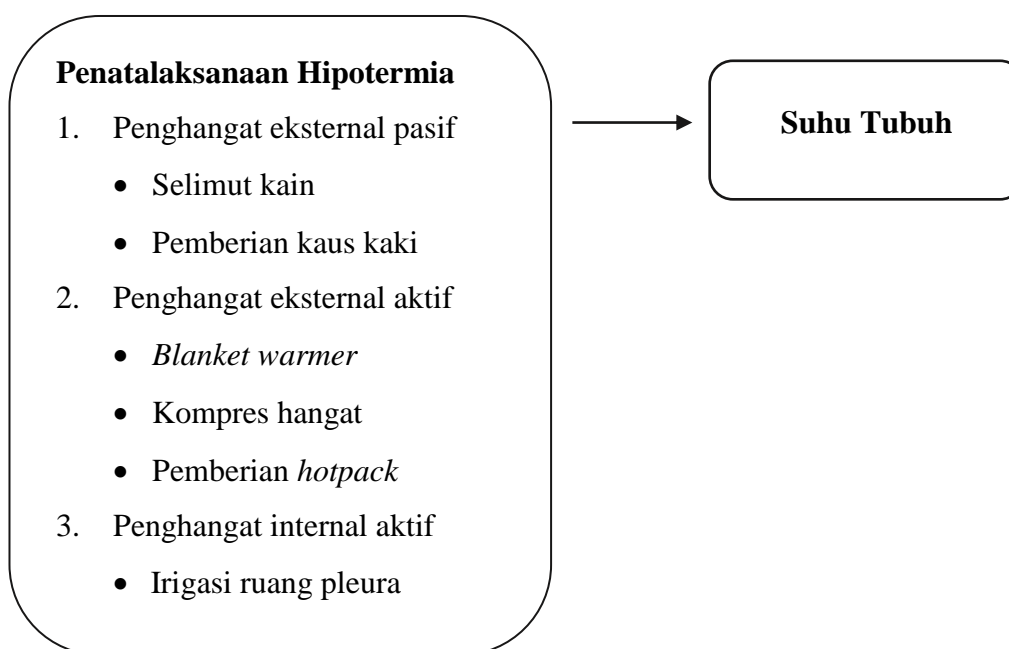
**Penatalaksanaan Hipotermia**

1. Penghangat eksternal pasif
   - Selimut kain
   - Pemberian kaus kaki
2. Penghangat eksternal aktif
   - *Blanket warmer*
   - Kompres hangat
   - Pemberian *hotpack*
3. Penghangat internal aktif
   - Irigasi ruang pleura

**Suhu Tubuh**